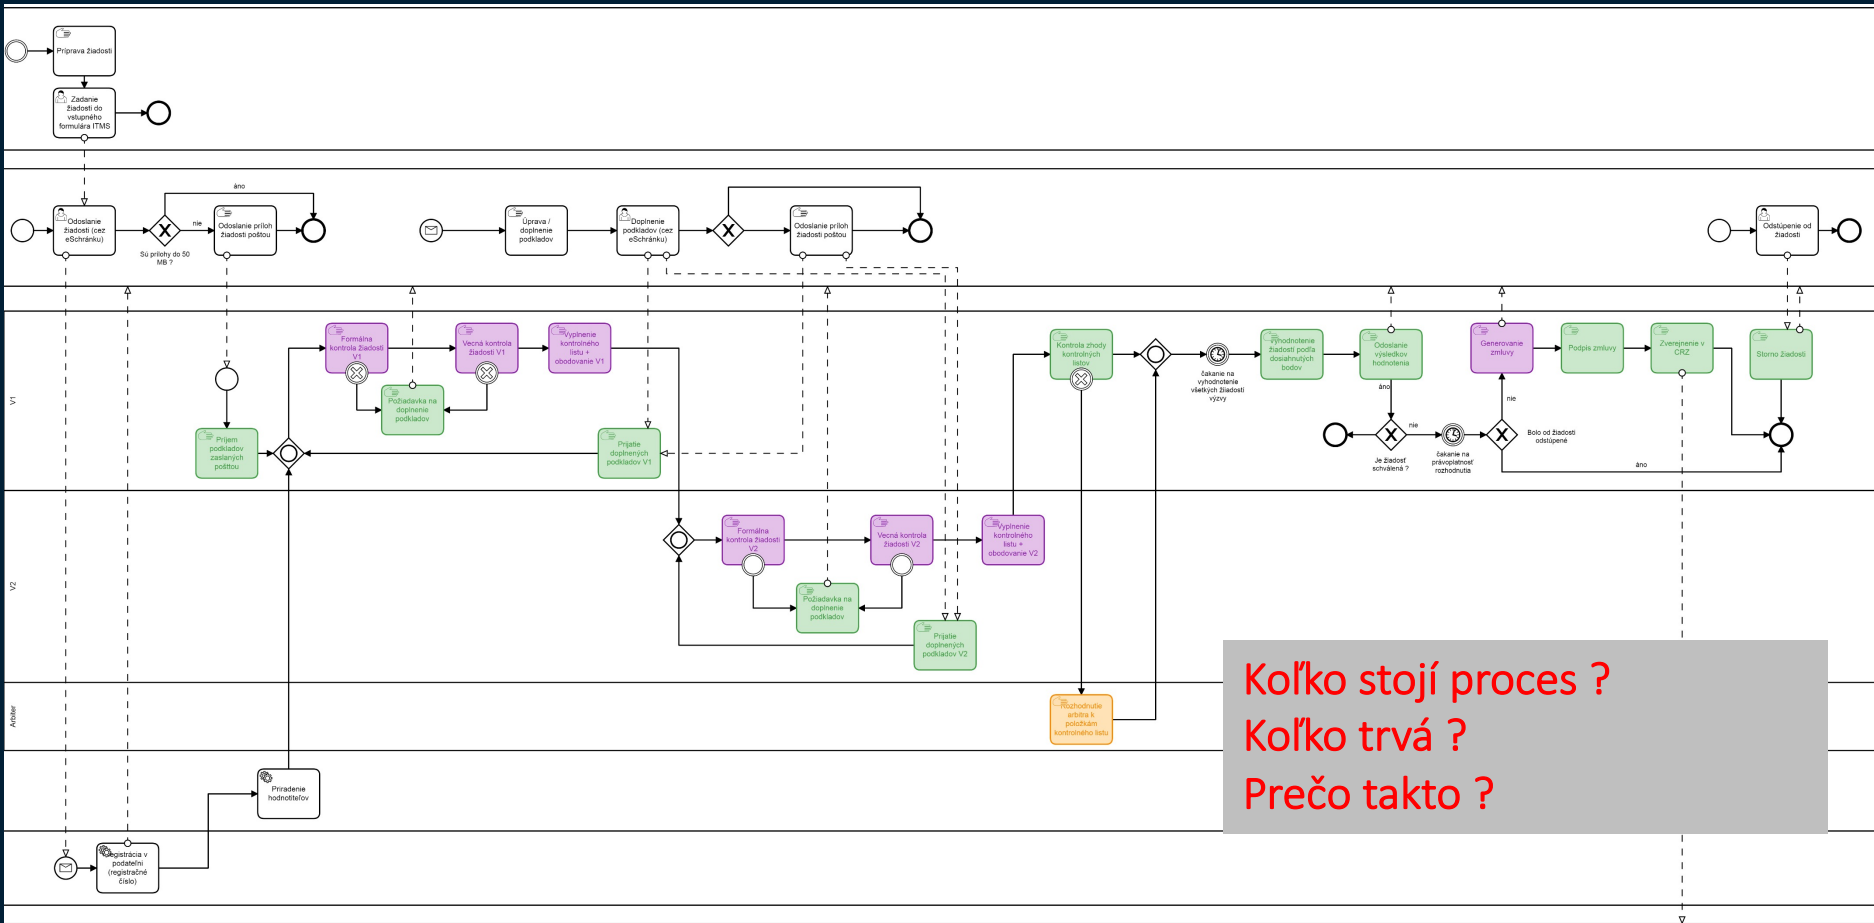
Príprava žiadosti

Zadanie žiadosti do vstupného formulára ITMS

Odoslanie žiadosti (cez eSchránku)

Sú prílohy do 50 MB ?

nie

áno

Odoslanie príloh žiadosti poštou

Úprava / doplnenie podkladov

Doplnenie podkladov (cez eSchránku)

Odoslanie príloh žiadosti poštou

Odstúpenie od žiadosti

V1

Formálna kontrola žiadosti V1

Vecná kontrola žiadosti V1

Vyplnenie kontrolného listu + obodovanie V1

Požiadavka na doplnenie podkladov

Príjem podkladov zaslaných poštou

Prijatie doplnených podkladov V1

Kontrola zhody kontrolných listov

čakanie na vyhodnotenie všetkých žiadostí výzvy

Vyhodnotenie žiadostí podľa dosiahnutých bodov

Odoslanie výsledkov hodnotenia

áno

nie

Je žiadosť schválená ?

čakanie na právoplatnosť rozhodnutia

Generovanie zmluvy

nie

Bolo od žiadosti odstúpené

áno

Podpis zmluvy

Zverejnenie v CRZ

Storno žiadosti

V2

Formálna kontrola žiadosti V2

Vecná kontrola žiadosti V2

Vyplnenie kontrolného listu + obodovanie V2

Požiadavka na doplnenie podkladov

Prijatie doplnených podkladov V2

Arbiter

Rozhodnutie arbitra k položkám kontrolného listu

Priradenie hodnotiteľov

Registrácia v podateľni (registračné číslo)

Koľko stojí proces ?
Koľko trvá ?
Prečo takto ?